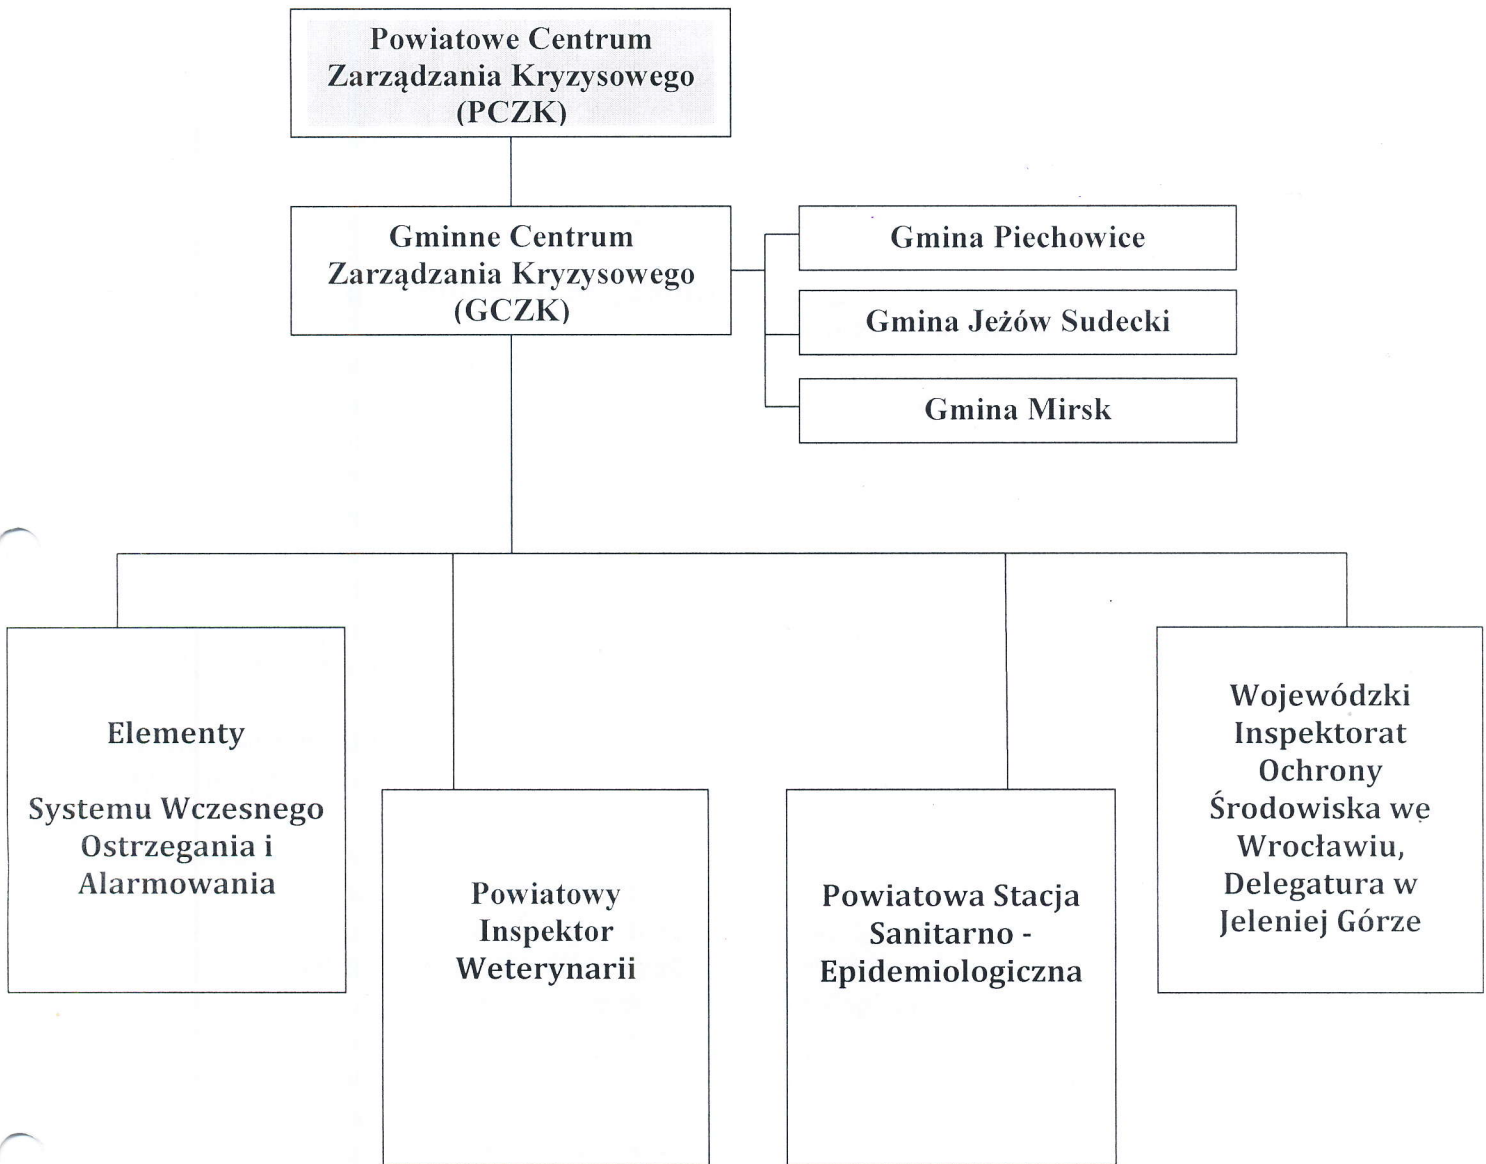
Powiatowe Centrum Zarządzania Kryzysowego (PCZK)

Gminne Centrum Zarządzania Kryzysowego (GCZK)

Gmina Piechowice

Gmina Jeżów Sudecki

Gmina Mirsk

Elementy

Systemu Wczesnego Ostrzegania i Alarmowania

Powiatowy Inspektor Weterynarii

Powiatowa Stacja Sanitarno - Epidemiologiczna

Wojewódzki Inspektorat Ochrony Środowiska we Wrocławiu, Delegatura w Jeleniej Górze